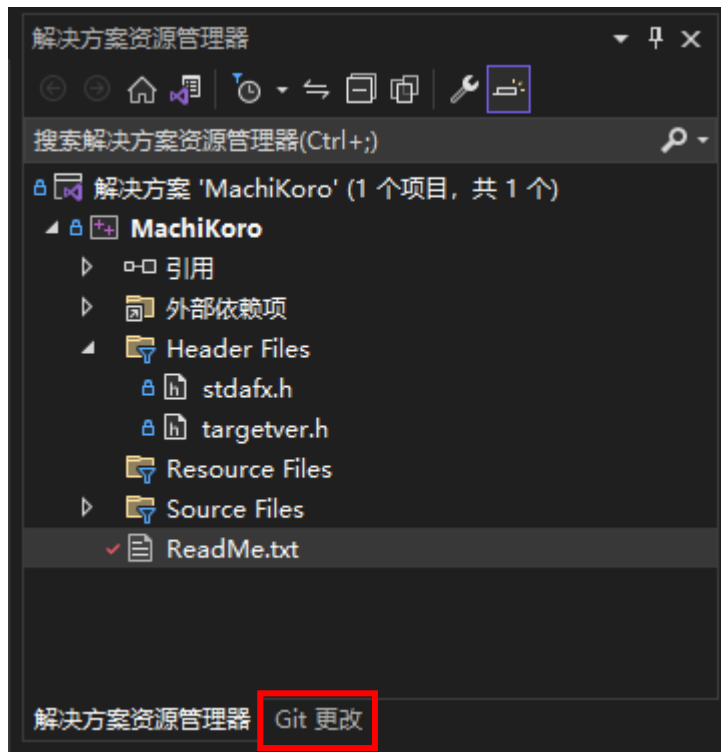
解决方案资源管理器

搜索解决方案资源管理器(Ctrl+;)

解决方案 'MachiKoro' (1 个项目，共 1 个)
MachiKoro
引用
外部依赖项
Header Files
stdafx.h
targetver.h
Resource Files
Source Files
ReadMe.txt

解决方案资源管理器 Git 更改